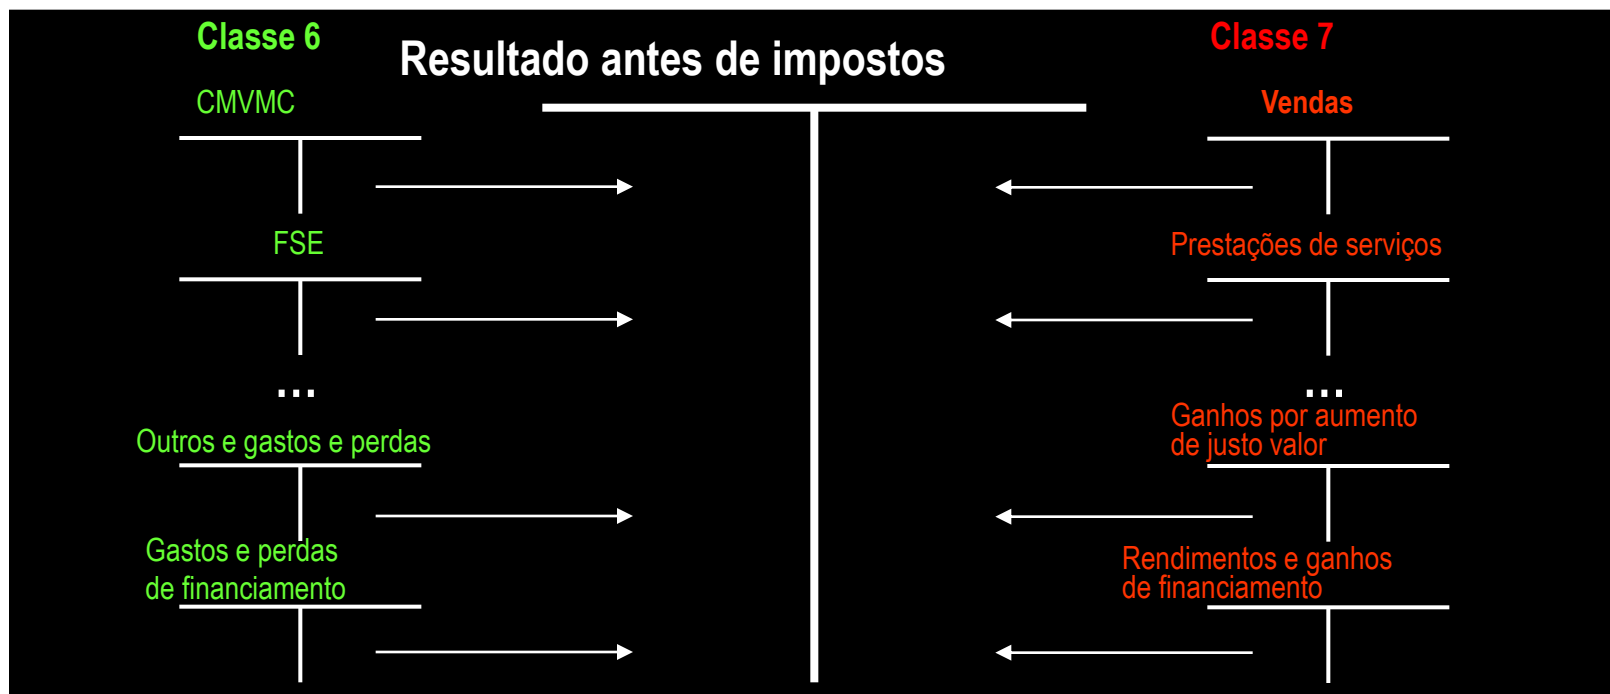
Classe 6

Resultado antes de impostos

Classe 7

CMVMC

Vendas

FSE

Prestações de serviços

...

...

Outros e gastos e perdas

Ganhos por aumento de justo valor

Gastos e perdas de financiamento

Rendimentos e ganhos de financiamento